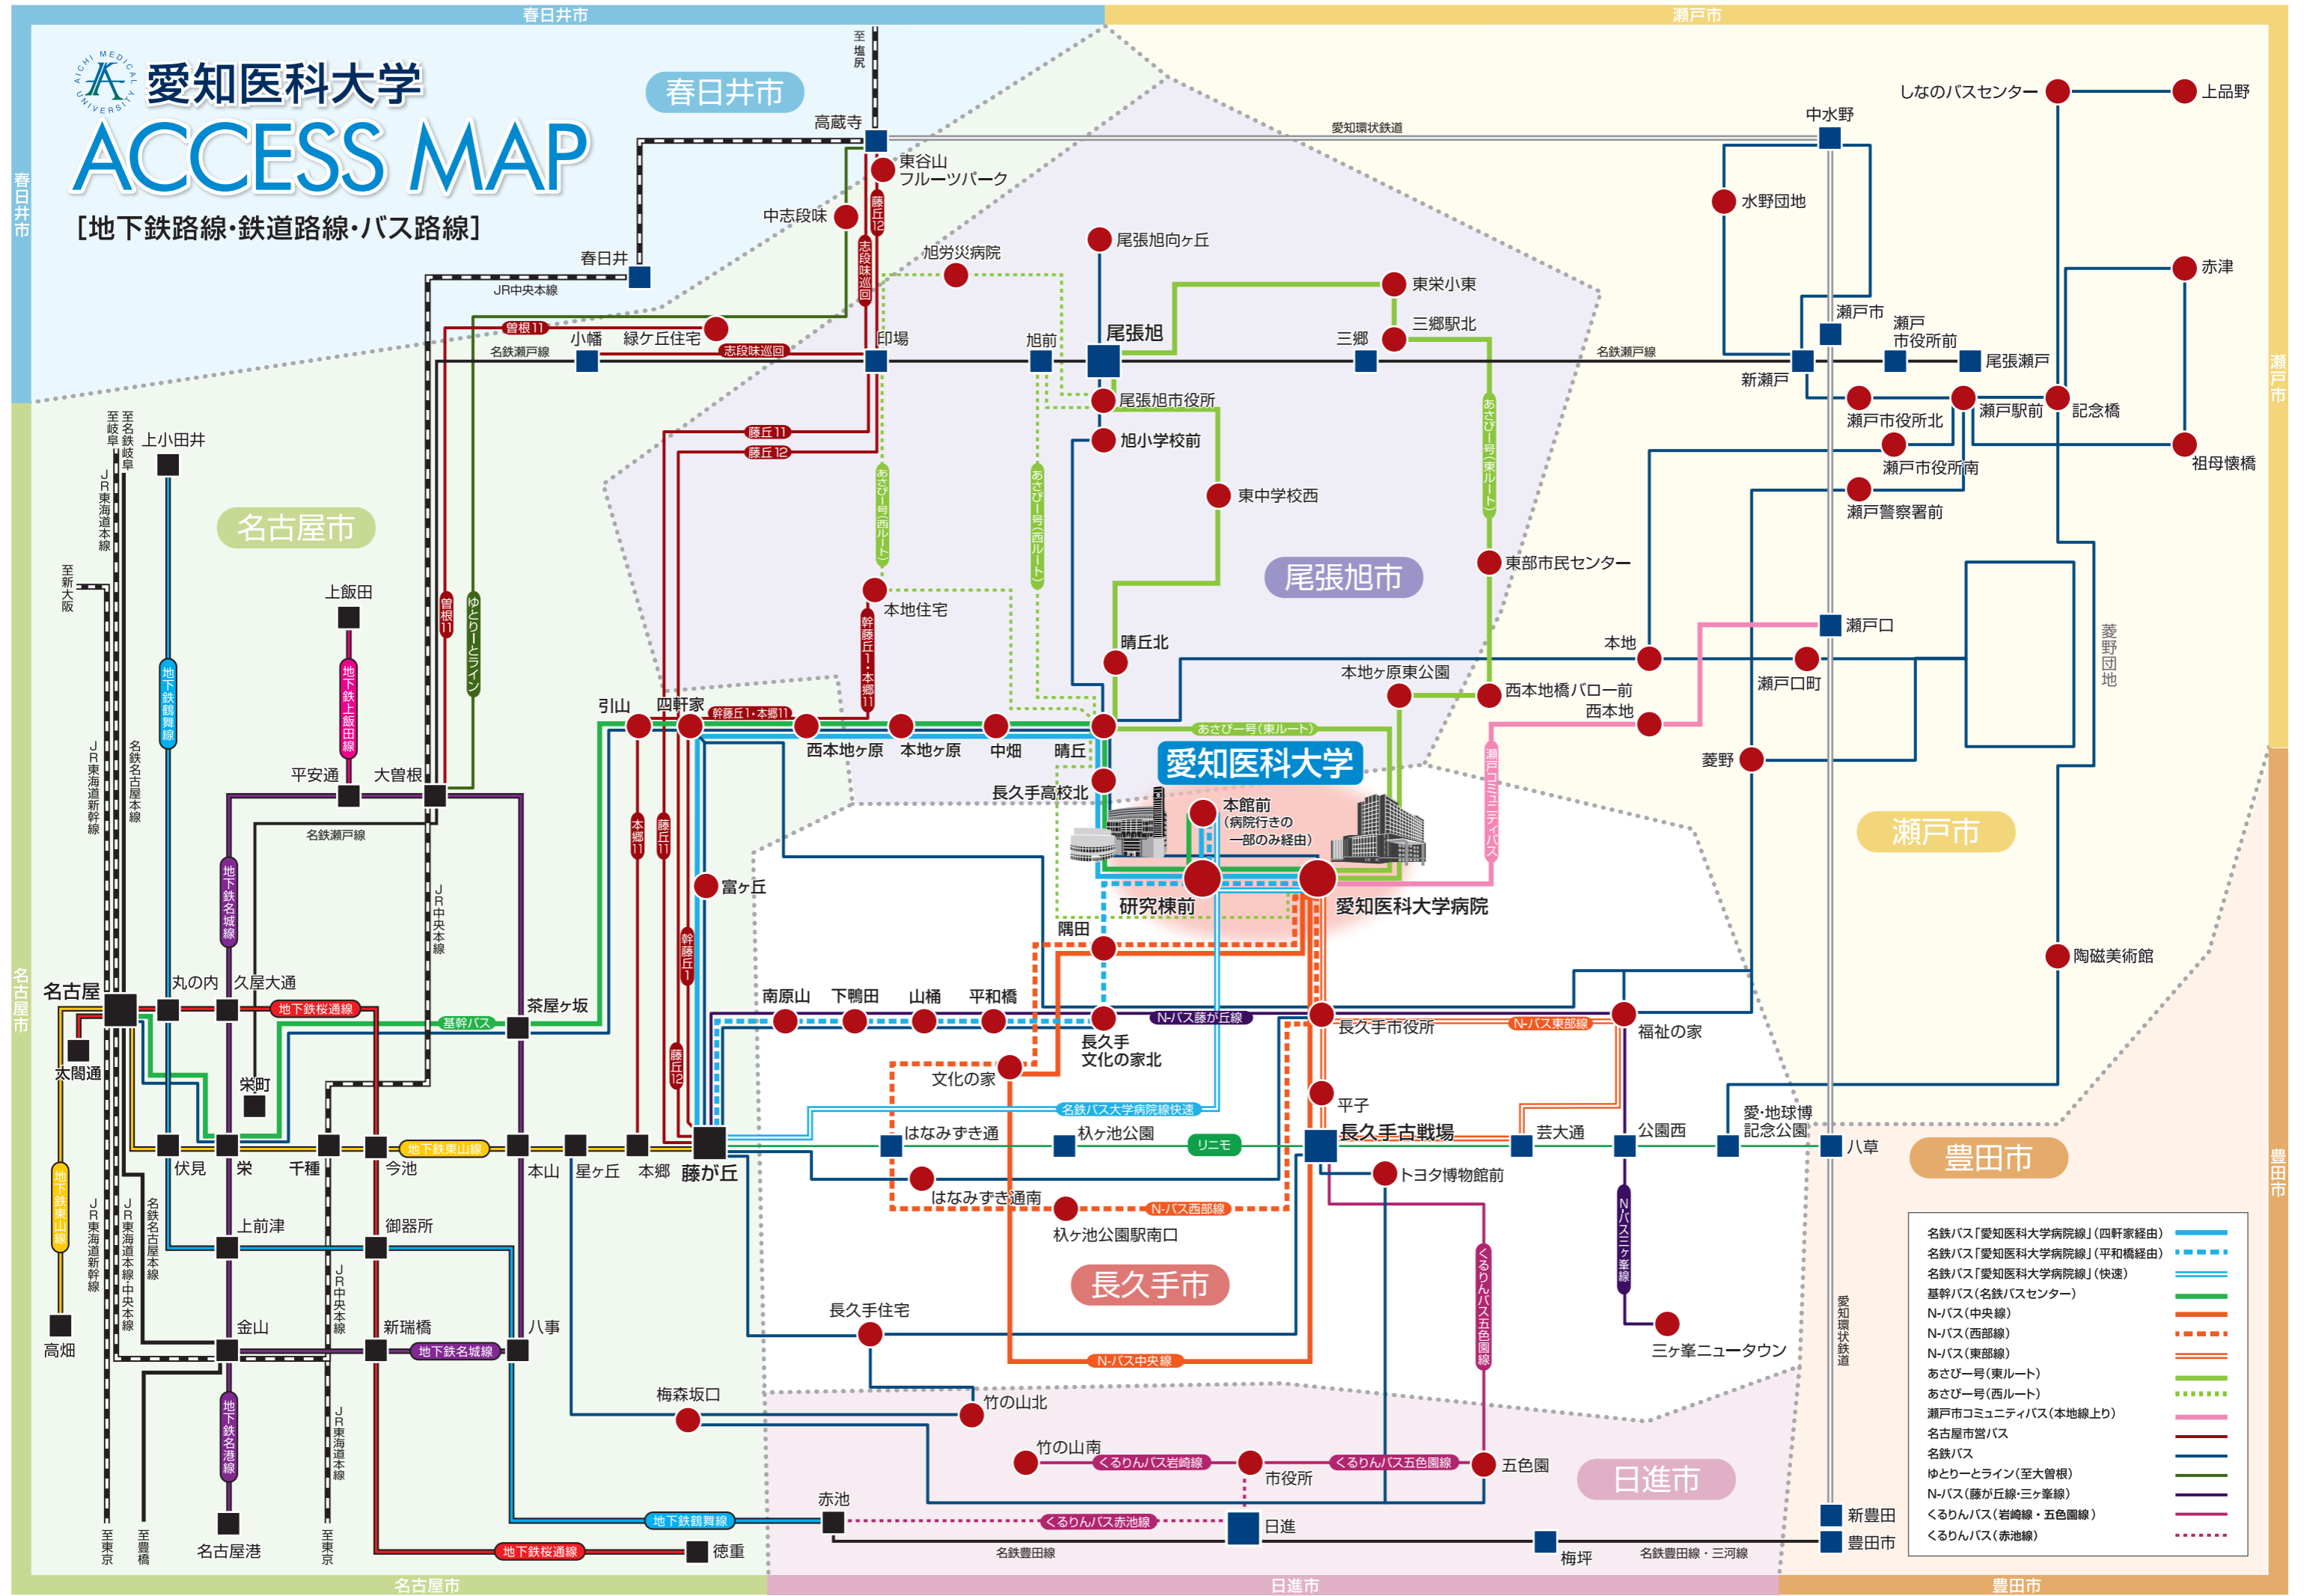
春日井市

瀬戸市

AICHI MEDICAL UNIVERSITY

愛知医科大学

ACCESS MAP

[地下鉄路線・鉄道路線・バス路線]

春日井市

瀬戸市

名古屋市

尾張旭市

長久手市

日進市

豊田市

至塩尻 高蔵寺 東谷山フルーツパーク 中志段味 旭労災病院 春日井 JR中央本線 尾張旭向ヶ丘 東栄小東 三郷駅北 愛知環状鉄道 中水野 しなのバスセンター 上品野 水野団地 赤津 瀬戸市 瀬戸市役所前 尾張瀬戸 新瀬戸 瀬戸市役所北 瀬戸駅前 記念橋 祖母懐橋 瀬戸市役所南 瀬戸警察署前

曽根11 小幡 緑ケ丘住宅 志段味巡回 印場 旭前 尾張旭 三郷 名鉄瀬戸線 尾張旭市役所 旭小学校前 東中学校西 東部市民センター 藤丘11 藤丘12 藤丘12 志段味巡回

至名鉄岐阜 至岐阜 上小田井 JR東海道本線 至新大阪 上飯田 地下鉄上飯田線 地下鉄鶴舞線 曽根11 ゆとりーとライン 本地住宅 幹藤丘1・本郷11 あさひ号(西ルート) 晴丘北 本地 瀬戸口 瀬戸口町 菱野団地 本地ヶ原東公園 西本地橋バロー前 西本地 菱野

引山 四軒家 幹藤丘1・本郷11 西本地ヶ原 本地ヶ原 中畑 晴丘 あさひ号(東ルート) 愛知医科大学 長久手高校北 本館前 (病院行きの一部のみ経由) 研究棟前 愛知医科大学病院 瀬戸コミュニティバス あさひ号(東ルート)

JR東海道新幹線 名鉄名古屋本線 平安通 大曽根 名鉄瀬戸線 地下鉄名城線 JR中央本線 本郷11 藤丘11 富ヶ丘 幹藤丘1 隅田 陶磁美術館

名古屋 丸の内 久屋大通 地下鉄桜通線 基幹バス 茶屋ヶ坂 南原山 下鴨田 山桶 平和橋 N-バス藤が丘線 長久手文化の家北 長久手市役所 N-バス東部線 福祉の家 太閤通 栄町 文化の家 名鉄バス大学病院線快速 平子 愛・地球博記念公園 伏見 栄 千種 今池 地下鉄東山線 本山 星ヶ丘 本郷 藤が丘 藤丘12 はなみずき通 杁ケ池公園 リニモ 長久手古戦場 芸大通 公園西 八草 トヨタ博物館前 はなみずき通南 N-バス西部線 杁ケ池公園駅南口 N-バス三ケ峯線 地下鉄東山線 JR東海道新幹線 JR東海道本線・中央本線 名鉄名古屋本線 上前津 御器所 JR中央本線 くるりんバス五色園線 愛知環状鉄道 高畑 金山 新瑞橋 八事 地下鉄名城線 長久手住宅 N-バス中央線 三ケ峯ニュータウン 梅森坂口 竹の山北 竹の山南 くるりんバス岩崎線 市役所 くるりんバス五色園線 五色園 地下鉄名港線 JR東海道本線 赤池 地下鉄鶴舞線 くるりんバス赤池線 日進 新豊田 豊田市 至東京 至豊橋 名古屋港 至東京 地下鉄桜通線 徳重 名鉄豊田線 梅坪 名鉄豊田線・三河線

名鉄バス「愛知医科大学病院線」(四軒家経由)
名鉄バス「愛知医科大学病院線」(平和橋経由)
名鉄バス「愛知医科大学病院線」(快速)
基幹バス(名鉄バスセンター)
N-バス(中央線)
N-バス(西部線)
N-バス(東部線)
あさひ号(東ルート)
あさひ号(西ルート)
瀬戸市コミュニティバス(本地線上り)
名古屋市営バス
名鉄バス
ゆとりーとライン(至大曽根)
N-バス(藤が丘線・三ケ峯線)
くるりんバス(岩崎線・五色園線)
くるりんバス(赤池線)

名古屋市 日進市 豊田市